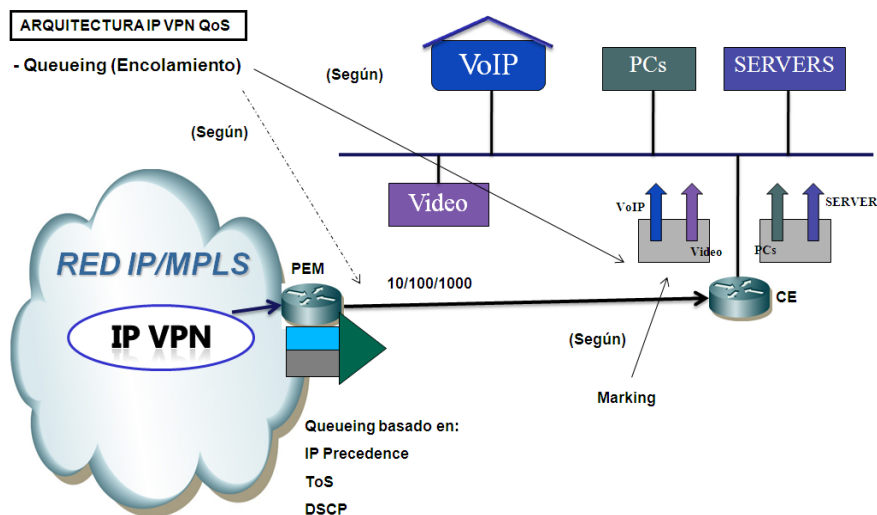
ARQUITECTURA IP VPN QoS

- Queueing (Encolamiento)

(Según)

(Según)

VoIP

PCs

SERVERS

Video

VoIP

Video

PCs

SERVER

RED IP/MPLS

IP VPN

PEM

10/100/1000

CE

(Según)

Marking

Queueing basado en:
IP Precedence
ToS
DSCP